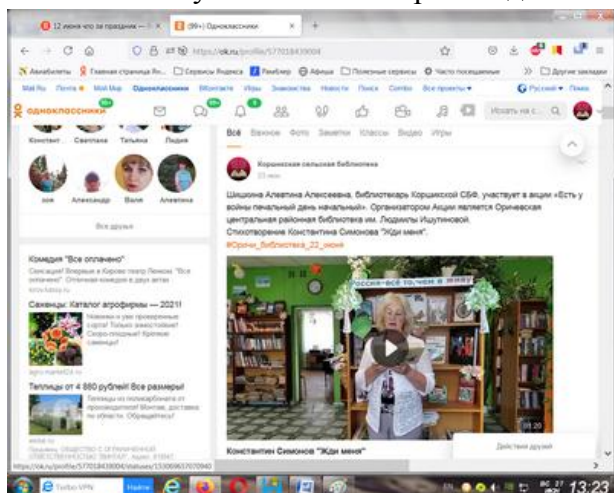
12 июня что за праздник
(99+) Одноклассники
https://ok.ru/profile/570184390...
Авиабилеты Главная страница Ян... Сервисы Яндекса Рамблер Афиша Полезные сервисы Часто посещаемые Другие закладки
Mail.Ru Почта Мой Мир Одноклассники ВКонтакте Игры Знакомства Новости Поиск Combo Все проекты Русский Поиск
одноклассники
Искать на с...
Констант Светлана Татьяна Лидия
зоя Александр Валя Алевтина
Все друзья
Всё Важное Фото Заметки Классы Видео Игры
Коршикская сельская библиотека
22 июн
Шишкина Алевтина Алексеевна, библиотекарь Коршикской СБФ, участвует в акции «Есть у войны печальный день начальный». Организатором Акции является Оричевская центральная районная библиотека им. Людмилы Ишутиновой.
Стихотворение Константина Симонова "Жди меня".
#Оричи_библиотека_22_июня
Россия-всё то, чем я живу
01:20
Константин Симонов "Жди меня"
Действия друзей
Комедия "Все оплачено"
Сенсация! Впервые в Кирове театр Ленсов "Все оплачено". Отличная комедия в двух актах
Саженцы: Каталог агрофирмы — 2021!
Новинки и уже проверенные сорта! Только качественные! Скоро поздно! Крепкие саженцы!
agro-market24.ru
Теплицы от 4 880 рублей! Все размеры!
Теплицы из поликарбоната от производителя! Монтаж, доставка по области. Обращайтесь!
https://ok.ru/profile/570184390...
Turbo VPN
Найти
13:23